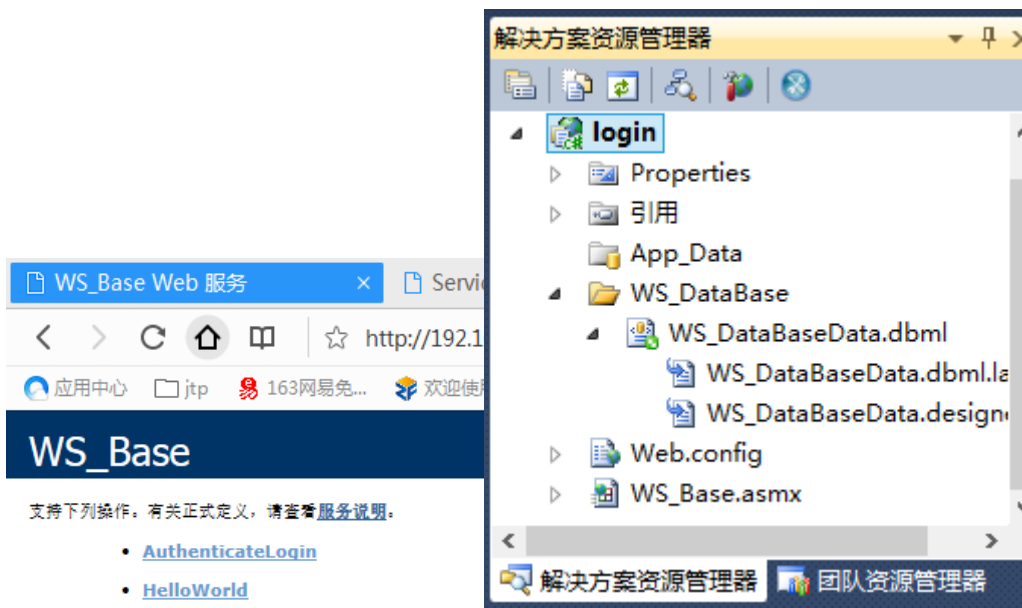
WS_Base Web 服务 ×

Servi

http://192.1

应用中心

jtp

163网易免...

欢迎使

WS_Base

支持下列操作。有关正式定义，请查看服务说明。

- AuthenticateLogin
- HelloWorld

解决方案资源管理器

login

Properties

引用

App_Data

WS_DataBase

WS_DataBaseData.dbml

WS_DataBaseData.dbml.la

WS_DataBaseData.design

Web.config

WS_Base.asmx

解决方案资源管理器

团队资源管理器